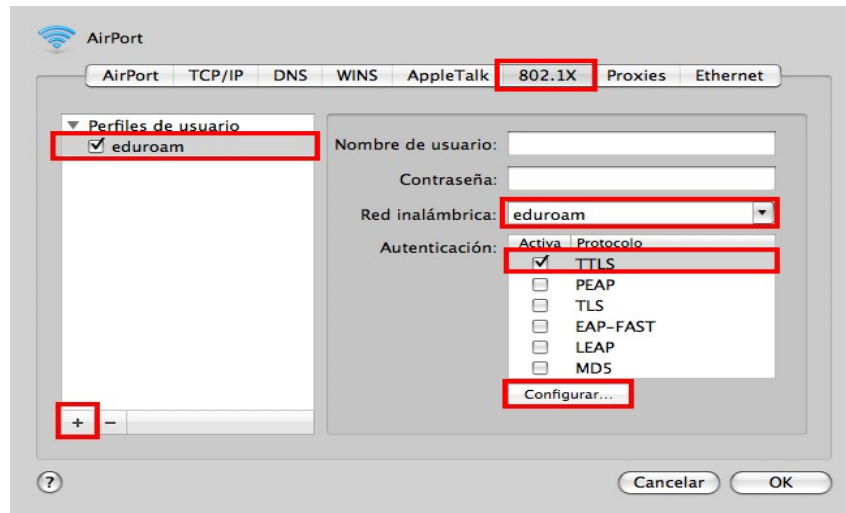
AirPort

AirPort | TCP/IP | DNS | WINS | AppleTalk | 802.1X | Proxies | Ethernet

Perfiles de usuario
☑ eduroam

Nombre de usuario:
Contraseña:
Red inalámbrica: eduroam
Autenticación:

| Activa | Protocolo |
|---|---|
| ☑ | TTLS |
| ☐ | PEAP |
| ☐ | TLS |
| ☐ | EAP-FAST |
| ☐ | LEAP |
| ☐ | MD5 |

Configurar...

+ −

?

Cancelar
OK